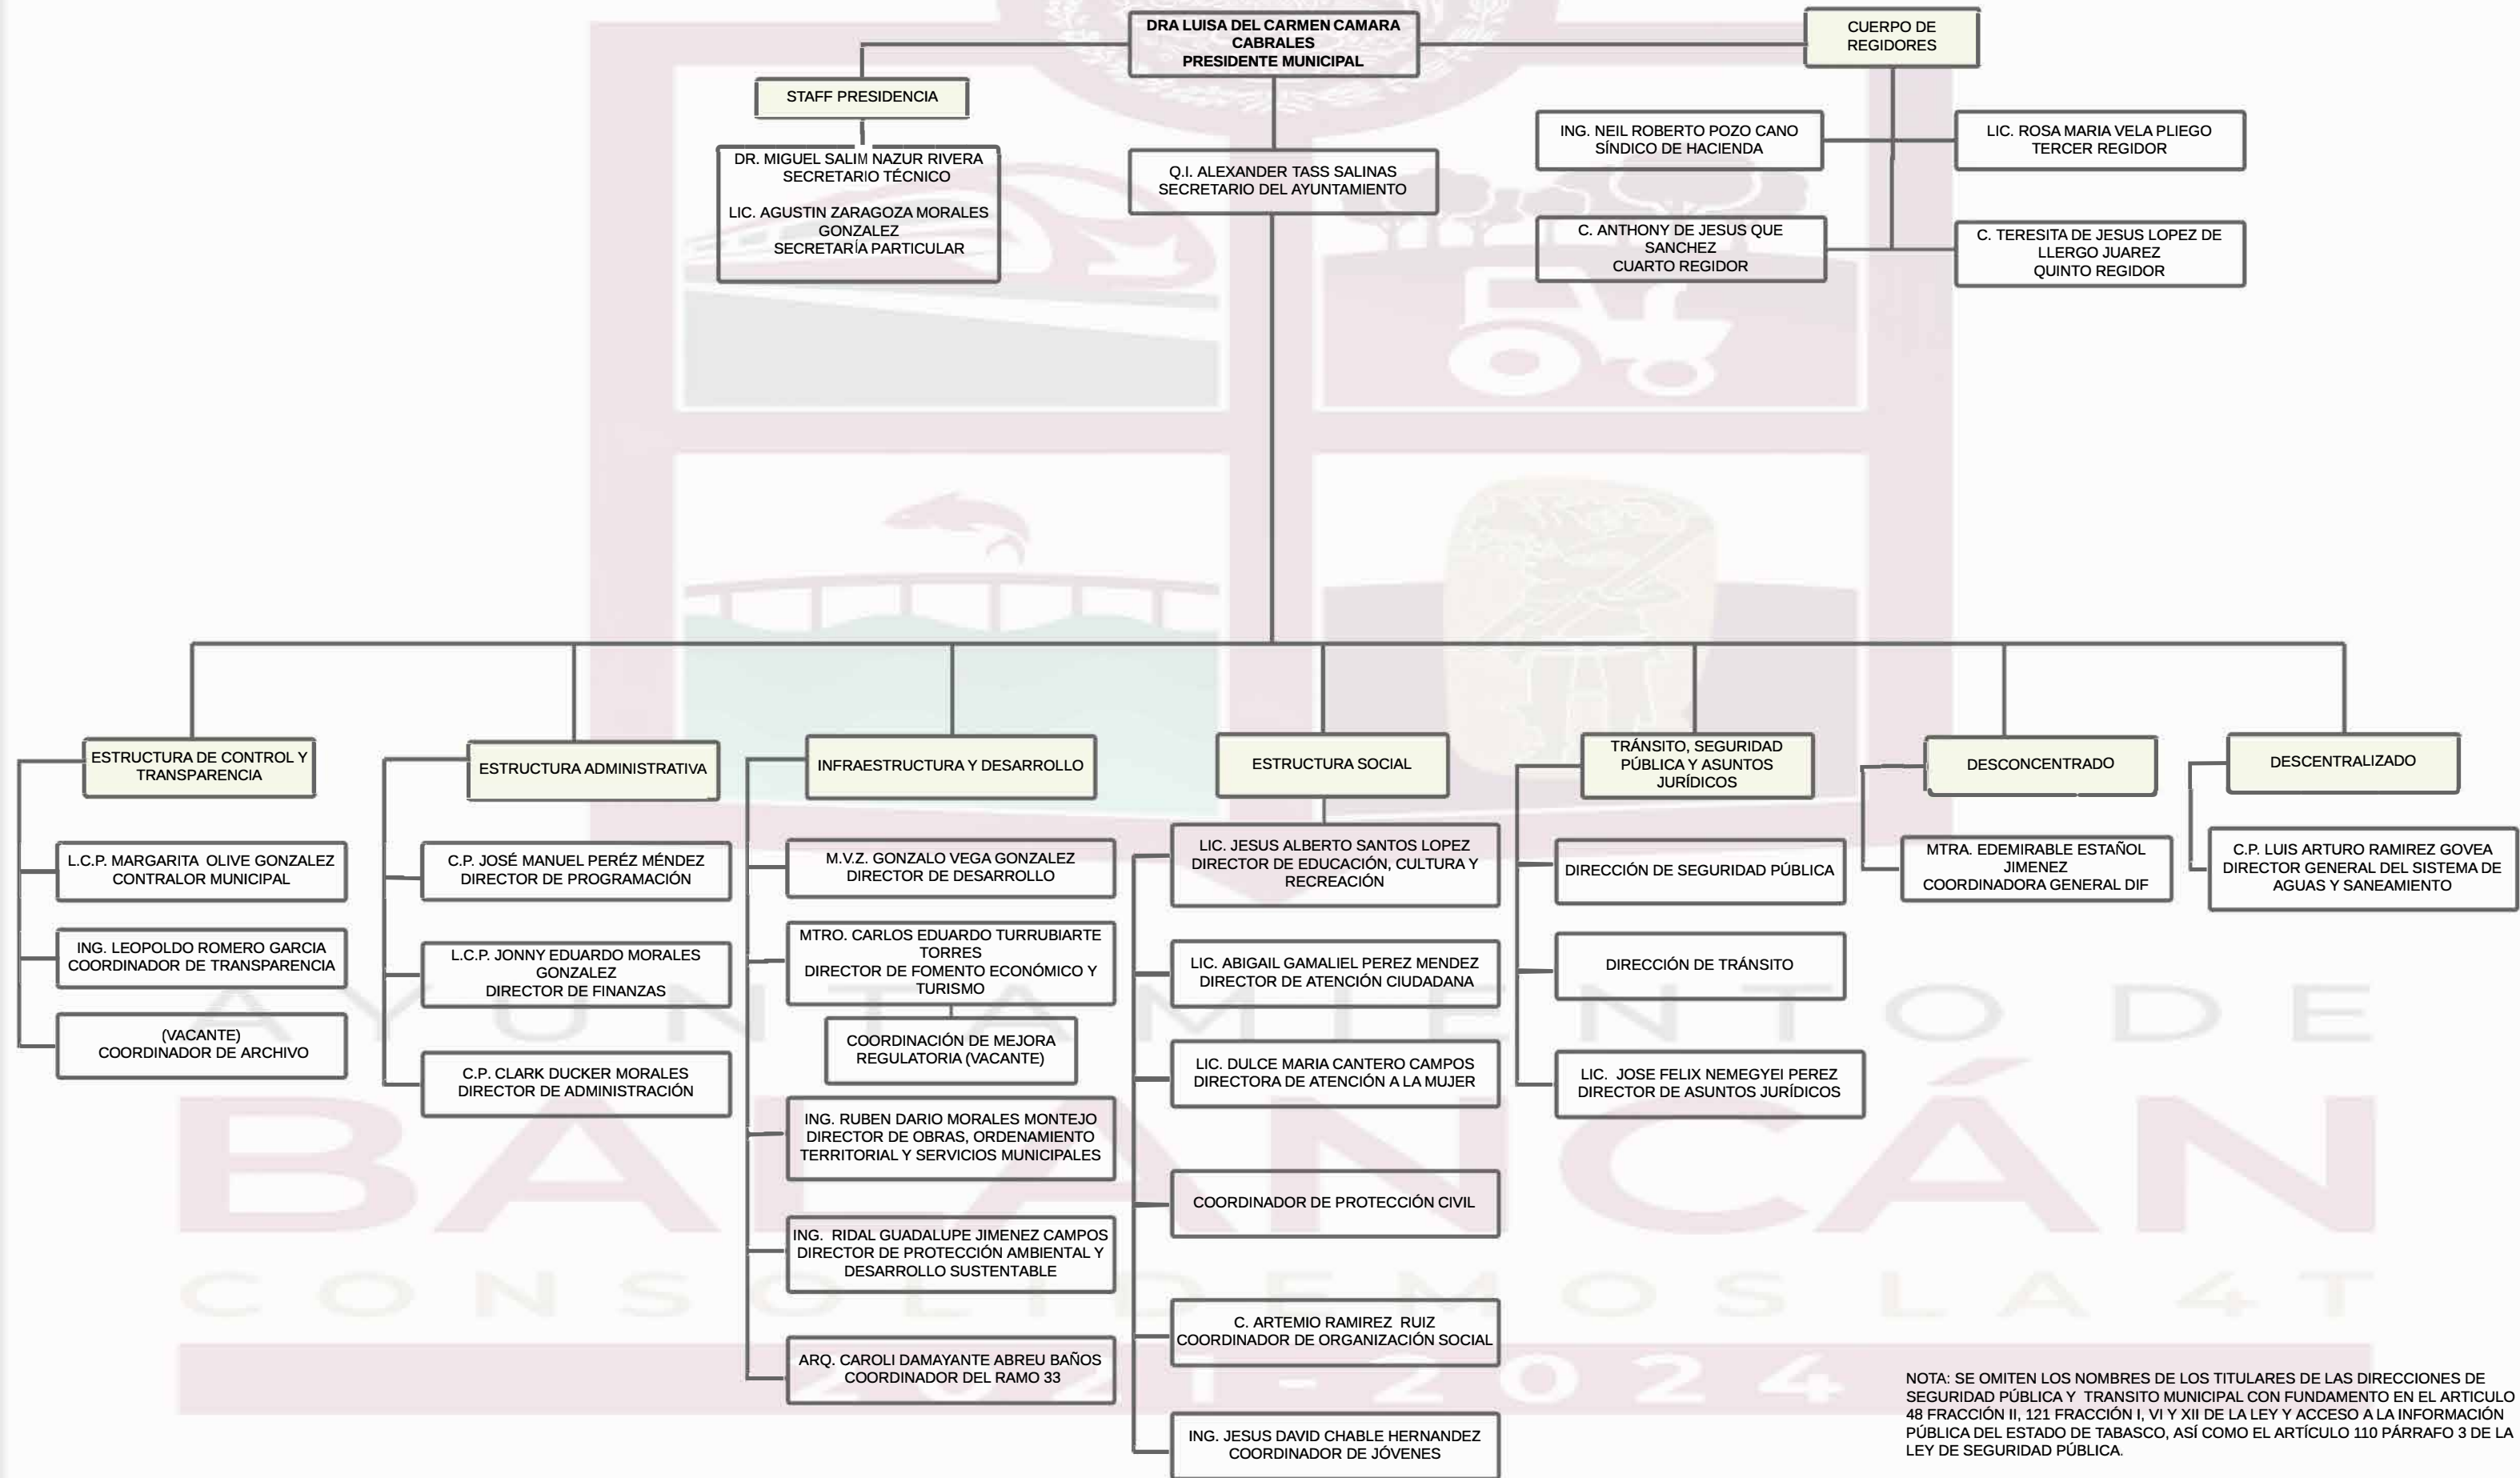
DRA LUISA DEL CARMEN CAMARA CABRALES
PRESIDENTE MUNICIPAL

CUERPO DE REGIDORES

STAFF PRESIDENCIA

DR. MIGUEL SALIM NAZUR RIVERA
SECRETARIO TÉCNICO

LIC. AGUSTIN ZARAGOZA MORALES GONZALEZ
SECRETARÍA PARTICULAR

Q.I. ALEXANDER TASS SALINAS
SECRETARIO DEL AYUNTAMIENTO

ING. NEIL ROBERTO POZO CANO
SÍNDICO DE HACIENDA

LIC. ROSA MARIA VELA PLIEGO
TERCER REGIDOR

C. ANTHONY DE JESUS QUE SANCHEZ
CUARTO REGIDOR

C. TERESITA DE JESUS LOPEZ DE LLERGO JUAREZ
QUINTO REGIDOR

ESTRUCTURA DE CONTROL Y TRANSPARENCIA

L.C.P. MARGARITA OLIVE GONZALEZ
CONTRALOR MUNICIPAL

ING. LEOPOLDO ROMERO GARCIA
COORDINADOR DE TRANSPARENCIA

(VACANTE)
COORDINADOR DE ARCHIVO

ESTRUCTURA ADMINISTRATIVA

C.P. JOSÉ MANUEL PERÉZ MÉNDEZ
DIRECTOR DE PROGRAMACIÓN

L.C.P. JONNY EDUARDO MORALES GONZALEZ
DIRECTOR DE FINANZAS

C.P. CLARK DUCKER MORALES
DIRECTOR DE ADMINISTRACIÓN

INFRAESTRUCTURA Y DESARROLLO

M.V.Z. GONZALO VEGA GONZALEZ
DIRECTOR DE DESARROLLO

MTRO. CARLOS EDUARDO TURRUBIARTE TORRES
DIRECTOR DE FOMENTO ECONÓMICO Y TURISMO

COORDINACIÓN DE MEJORA REGULATORIA (VACANTE)

ING. RUBEN DARIO MORALES MONTEJO
DIRECTOR DE OBRAS, ORDENAMIENTO TERRITORIAL Y SERVICIOS MUNICIPALES

ING. RIDAL GUADALUPE JIMENEZ CAMPOS
DIRECTOR DE PROTECCIÓN AMBIENTAL Y DESARROLLO SUSTENTABLE

ARQ. CAROLI DAMAYANTE ABREU BAÑOS
COORDINADOR DEL RAMO 33

ESTRUCTURA SOCIAL

LIC. JESUS ALBERTO SANTOS LOPEZ
DIRECTOR DE EDUCACIÓN, CULTURA Y RECREACIÓN

LIC. ABIGAIL GAMALIEL PEREZ MENDEZ
DIRECTOR DE ATENCIÓN CIUDADANA

LIC. DULCE MARIA CANTERO CAMPOS
DIRECTORA DE ATENCIÓN A LA MUJER

COORDINADOR DE PROTECCIÓN CIVIL

C. ARTEMIO RAMIREZ RUIZ
COORDINADOR DE ORGANIZACIÓN SOCIAL

ING. JESUS DAVID CHABLE HERNANDEZ
COORDINADOR DE JÓVENES

TRÁNSITO, SEGURIDAD PÚBLICA Y ASUNTOS JURÍDICOS

DIRECCIÓN DE SEGURIDAD PÚBLICA

DIRECCIÓN DE TRÁNSITO

LIC. JOSE FELIX NEMEGYEI PEREZ
DIRECTOR DE ASUNTOS JURÍDICOS

DESCONCENTRADO

MTRA. EDEMIRABLE ESTAÑOL JIMENEZ
COORDINADORA GENERAL DIF

DESCENTRALIZADO

C.P. LUIS ARTURO RAMIREZ GOVEA
DIRECTOR GENERAL DEL SISTEMA DE AGUAS Y SANEAMIENTO

AYUNTAMIENTO DE
BALANCÁN
CONSOLIDEMOS LA 4T
2021 - 2024

NOTA: SE OMITEN LOS NOMBRES DE LOS TITULARES DE LAS DIRECCIONES DE SEGURIDAD PÚBLICA Y TRANSITO MUNICIPAL CON FUNDAMENTO EN EL ARTICULO 48 FRACCIÓN II, 121 FRACCIÓN I, VI Y XII DE LA LEY Y ACCESO A LA INFORMACIÓN PÚBLICA DEL ESTADO DE TABASCO, ASÍ COMO EL ARTÍCULO 110 PÁRRAFO 3 DE LA LEY DE SEGURIDAD PÚBLICA.